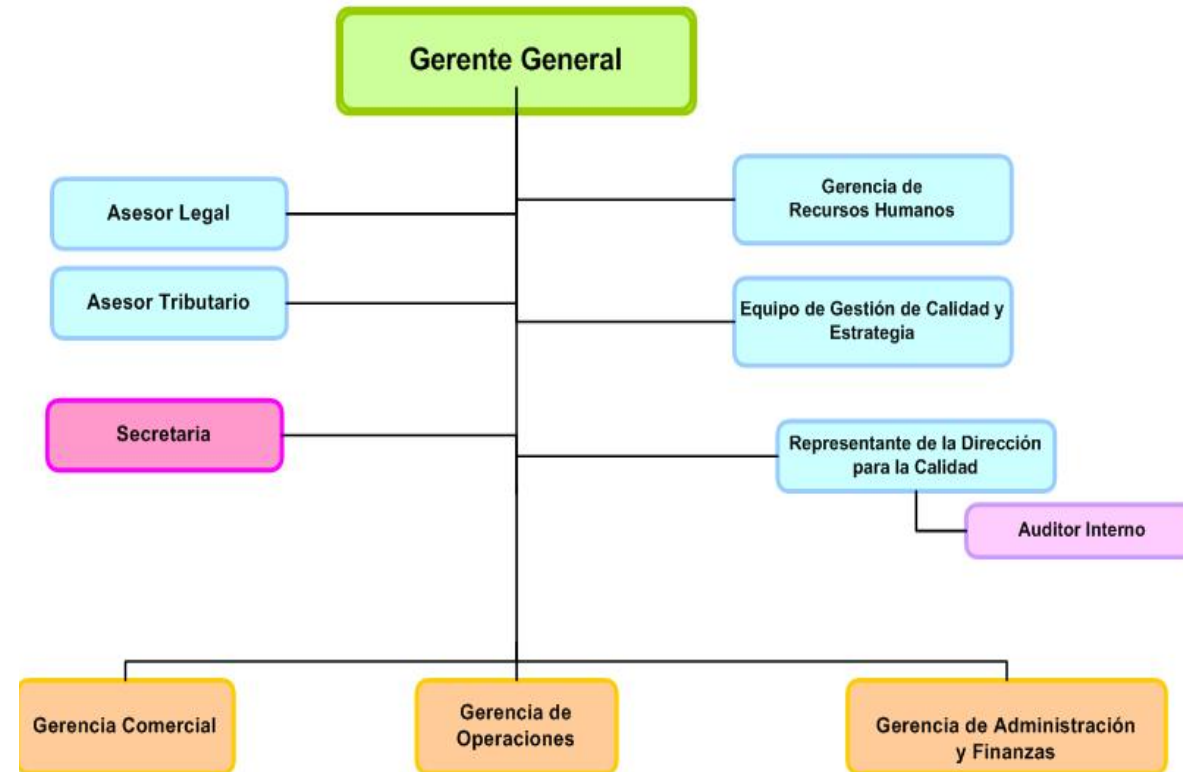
Gerente General

Asesor Legal

Gerencia de Recursos Humanos

Asesor Tributario

Equipo de Gestión de Calidad y Estrategia

Secretaria

Representante de la Dirección para la Calidad

Auditor Interno

Gerencia Comercial

Gerencia de Operaciones

Gerencia de Administración y Finanzas